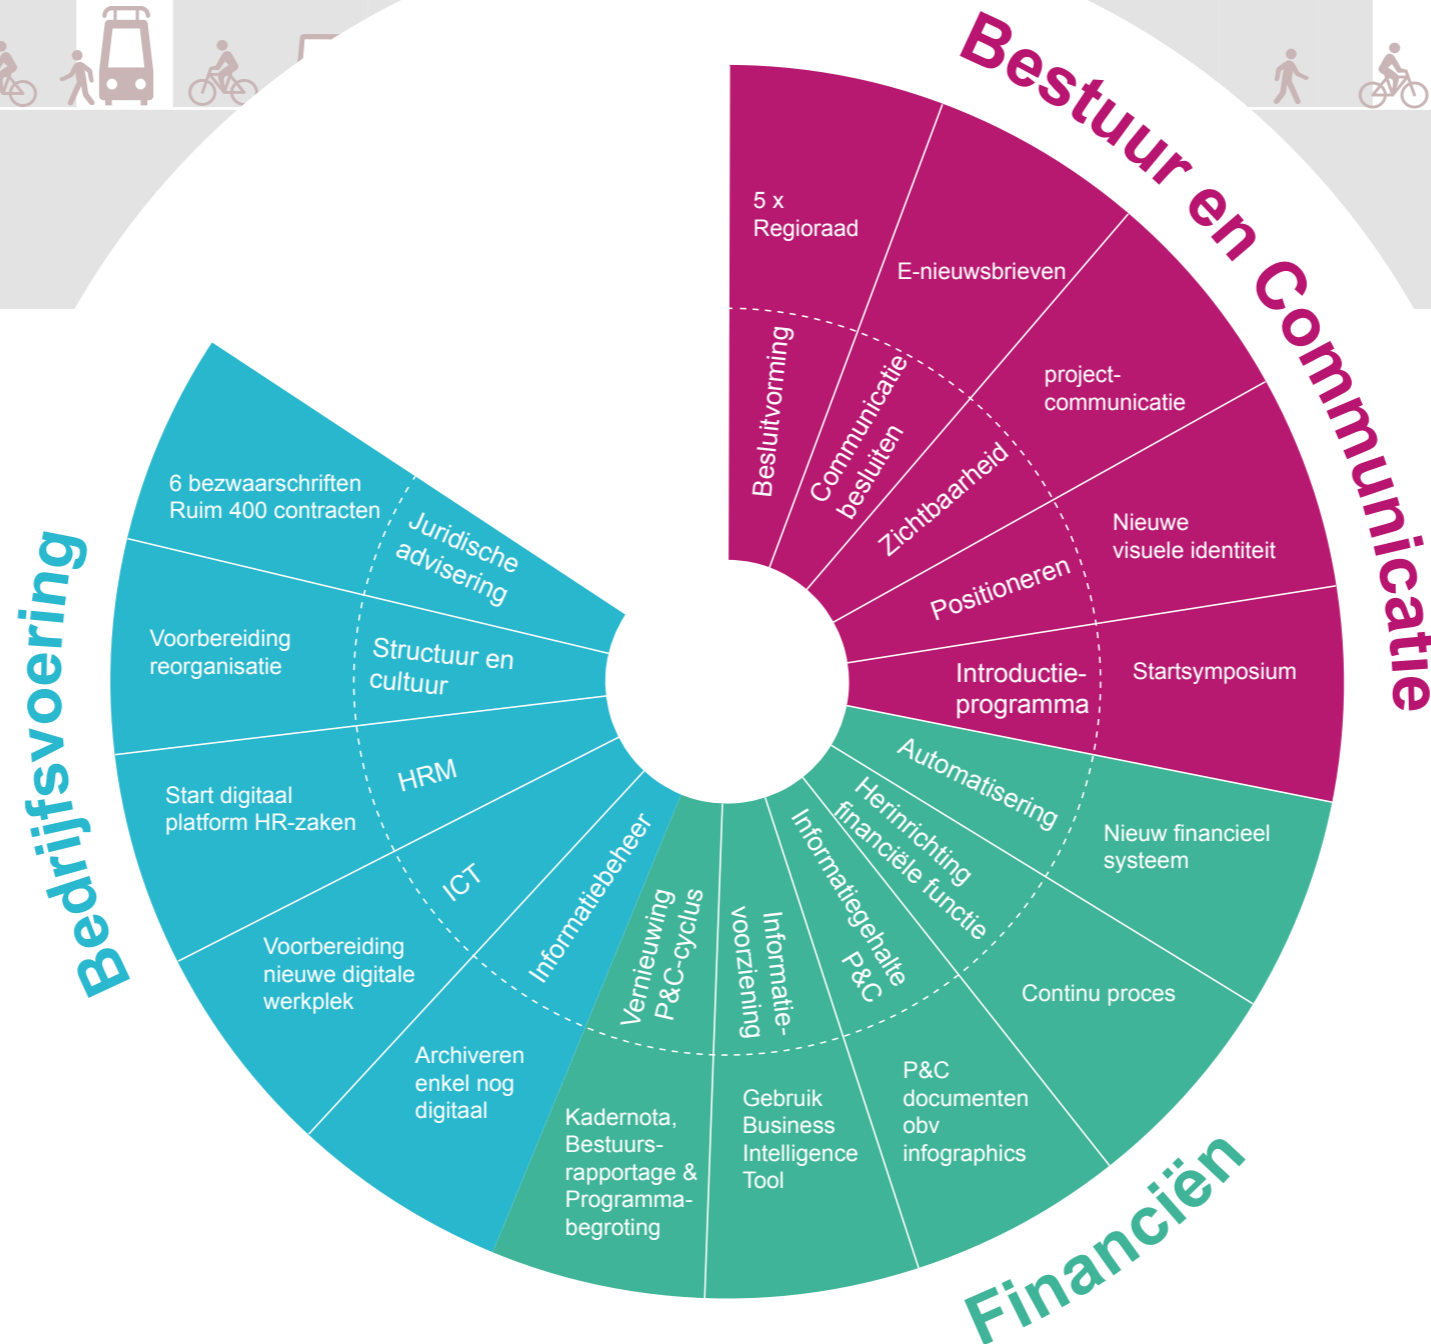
Bestuur en Communicatie

5 x Regioraad

E-nieuwsbrieven

project-communicatie

Nieuwe visuele identiteit

Startsymposium

Besluitvorming

Communicatie besluiten

Zichtbaarheid

Positioneren

Introductie-programma

Automatisering

Herinrichting financiële functie

Informatiegehalte P&C

Informatie-voorziening

Vernieuwing P&C-cyclus

Nieuw financieel systeem

Continu proces

P&C documenten obv infographics

Gebruik Business Intelligence Tool

Kadernota, Bestuurs-rapportage & Programma-begroting

Financiën

Bedrijfsvoering

6 bezwaarschriften Ruim 400 contracten

Juridische advisering

Voorbereiding reorganisatie

Structuur en cultuur

Start digitaal platform HR-zaken

HRM

ICT

Voorbereiding nieuwe digitale werkplek

Informatiebeheer

Archiveren enkel nog digitaal